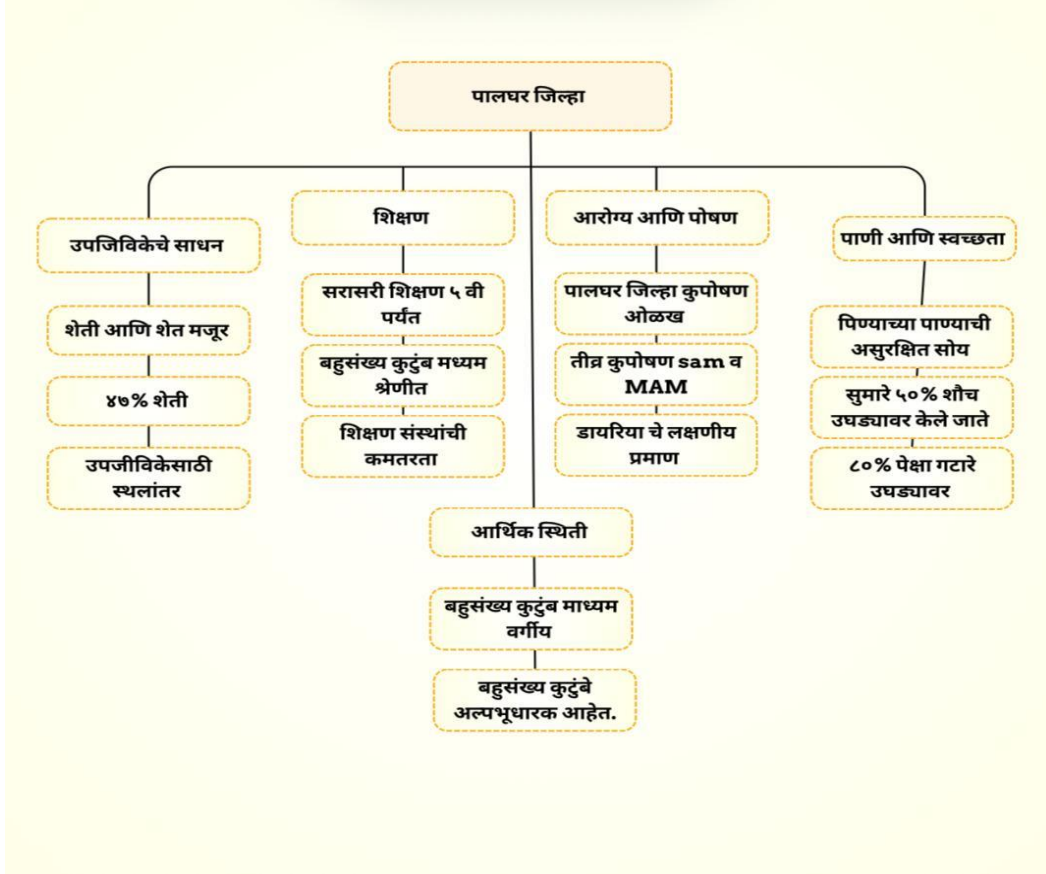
पालघर जिल्हा

उपजिविकेचे साधन

शेती आणि शेत मजूर

४७% शेती

उपजीविकेसाठी स्थलांतर

शिक्षण

सरासरी शिक्षण ५ वी पर्यंत

बहुसंख्य कुटुंब मध्यम श्रेणीत

शिक्षण संस्थांची कमतरता

आरोग्य आणि पोषण

पालघर जिल्हा कुपोषण ओळख

तीव्र कुपोषण sam व MAM

डायरिया चे लक्षणीय प्रमाण

पाणी आणि स्वच्छता

पिण्याच्या पाण्याची असुरक्षित सोय

सुमारे ५०% शौच उघड्यावर केले जाते

८०% पेक्षा गटारे उघड्यावर

आर्थिक स्थिती

बहुसंख्य कुटुंब माध्यम वर्गीय

बहुसंख्य कुटुंबे अल्पभूधारक आहेत.